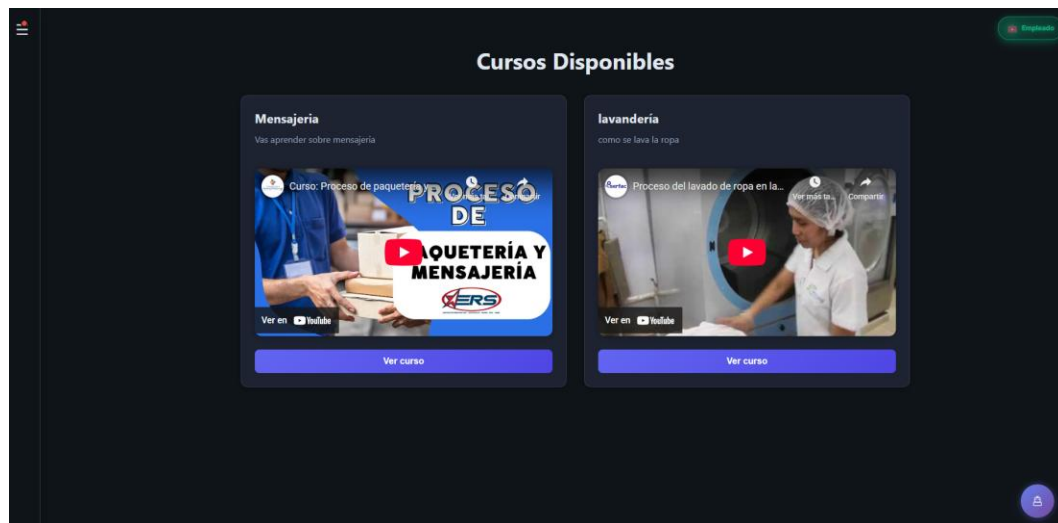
Empleado

Cursos Disponibles

Mensajeria

Vas aprender sobre mensajeria

Curso: Proceso de paquetería y...

PROCESO DE PAQUETERÍA Y MENSAJERÍA

ERS

Ver en YouTube

Ver curso

lavandería

como se lava la ropa

Proceso del lavado de ropa en la...

Ver más ta...

Compartir

Ver en YouTube

Ver curso